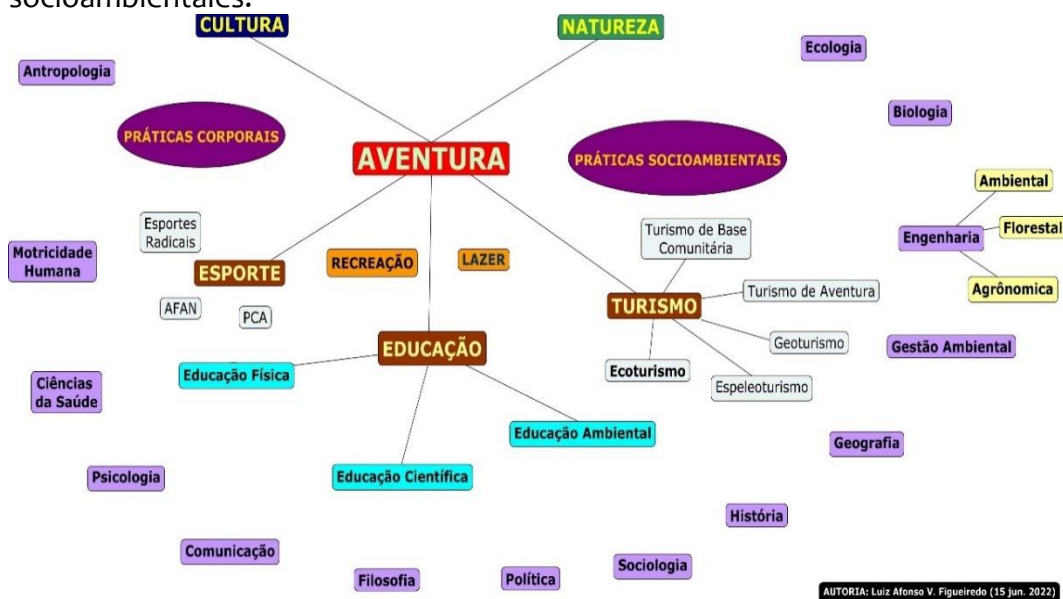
socioambientais.

CULTURA

NATUREZA

Ecologia

Antropologia

Biologia

PRÁTICAS CORPORAIS

AVENTURA

PRÁTICAS SOCIOAMBIENTAIS

Ambiental

Esportes Radicais

Turismo de Base Comunitária

Engenharia

Florestal

Motricidade Humana

ESPORTE

RECREAÇÃO

LAZER

Agronômica

TURISMO

Turismo de Aventura

AFAN

PCA

Geoturismo

Gestão Ambiental

EDUCAÇÃO

Ciências da Saúde

Educação Física

Ecoturismo

Espeleoturismo

Educação Ambiental

Geografia

Psicologia

Educação Científica

História

Comunicação

Sociologia

Filosofia

Política

AUTORIA: Luiz Afonso V. Figueiredo (15 jun. 2022)